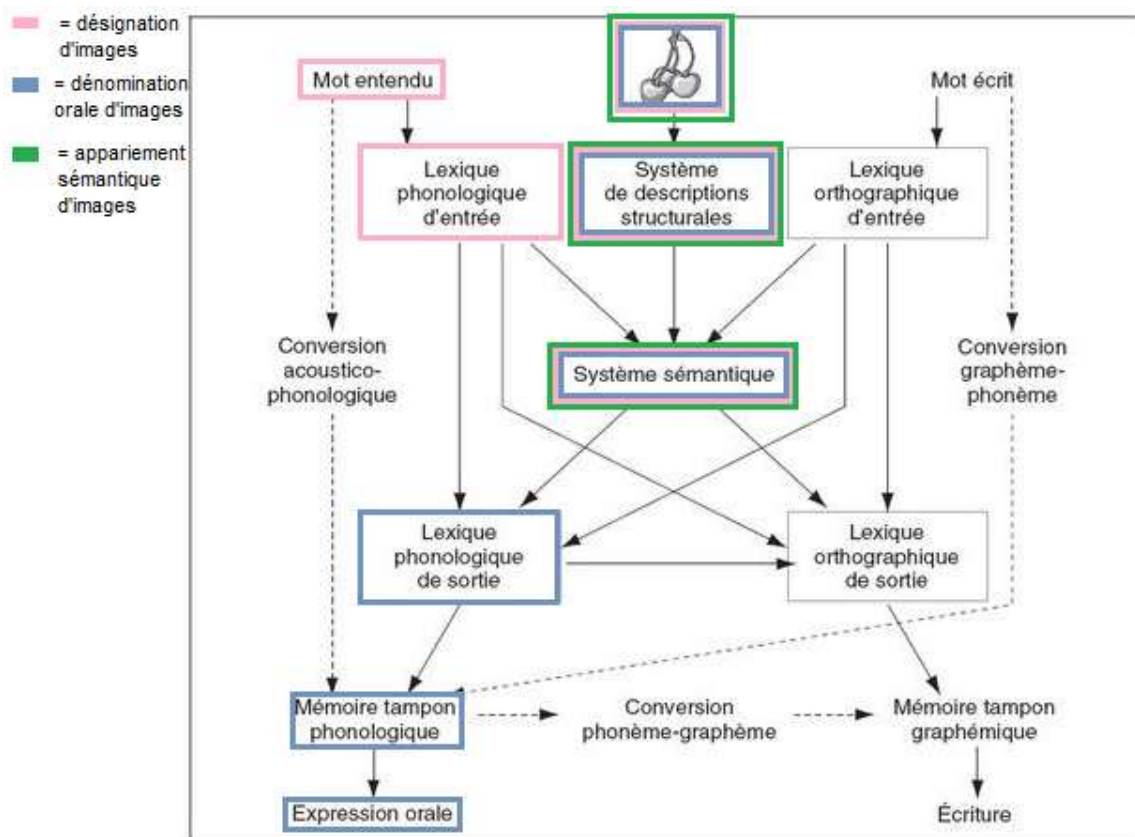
= désignation d'images

= dénomination orale d'images

= appariement sémantique d'images

Mot entendu

Mot écrit

Lexique phonologique d'entrée

Système de descriptions structurales

Lexique orthographique d'entrée

Conversion acoustico-phonologique

Système sémantique

Conversion graphème-phonème

Lexique phonologique de sortie

Lexique orthographique de sortie

Mémoire tampon phonologique

Conversion phonème-graphème

Mémoire tampon graphémique

Expression orale

Écriture